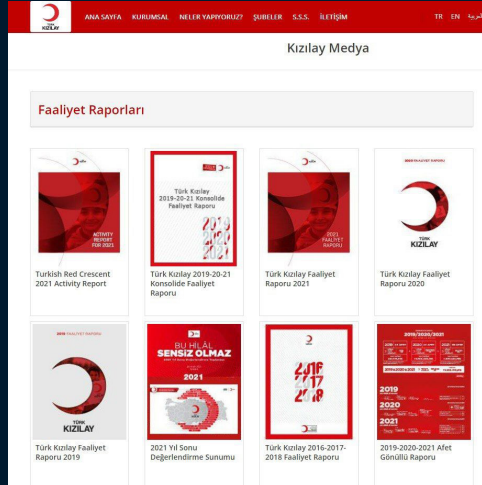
KIZILAY

ANA SAYFA KURUMSAL NELER YAPIYORUZ? ŞUBELER S.S.S. İLETİŞİM TR EN العربية

Kızılay Medya

Faaliyet Raporları

ACTIVITY REPORT FOR 2021

Turkish Red Crescent 2021 Activity Report

Türk Kızılay 2019-20-21 Konsolide Faaliyet Raporu

2019 2020 2021

Türk Kızılay 2019-20-21 Konsolide Faaliyet Raporu

2021 FAALİYET RAPORU

Türk Kızılay Faaliyet Raporu 2021

2020 FAALİYET RAPORU

TÜRK KIZILAY

Türk Kızılay Faaliyet Raporu 2020

2019 FAALİYET RAPORU

TÜRK KIZILAY

Türk Kızılay Faaliyet Raporu 2019

BU HİLAL SENSİZ OLMAZ

2021

2021 Yıl Sonu Değerlendirme Sunumu

2016 2017 2018

Türk Kızılay 2016-2017-2018 Faaliyet Raporu

2019/2020/2021

2019 2020 2021

2019-2020-2021 Afet Gönüllü Raporu